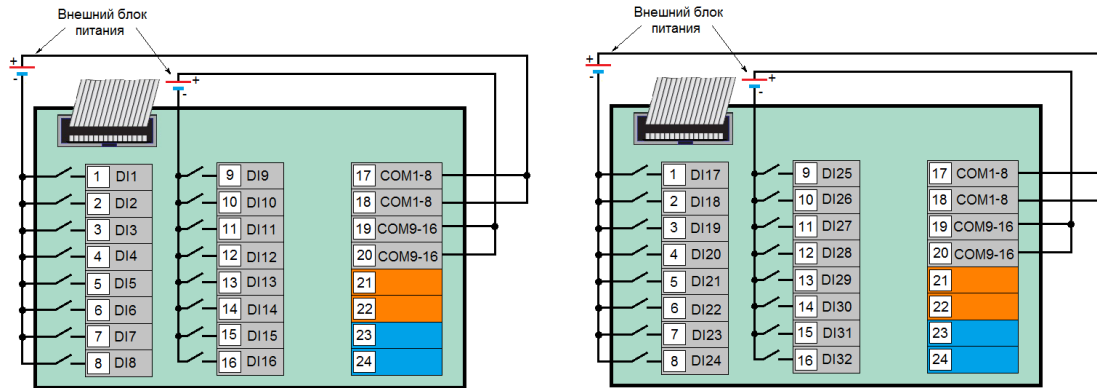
Внешний блок питания

+
-
-
+

1 DI1
2 DI2
3 DI3
4 DI4
5 DI5
6 DI6
7 DI7
8 DI8

9 DI9
10 DI10
11 DI11
12 DI12
13 DI13
14 DI14
15 DI15
16 DI16

17 COM1-8
18 COM1-8
19 COM9-16
20 COM9-16
21
22
23
24

Внешний блок питания

+
-
-
+

1 DI17
2 DI18
3 DI19
4 DI20
5 DI21
6 DI22
7 DI23
8 DI24

9 DI25
10 DI26
11 DI27
12 DI28
13 DI29
14 DI30
15 DI31
16 DI32

17 COM1-8
18 COM1-8
19 COM9-16
20 COM9-16
21
22
23
24